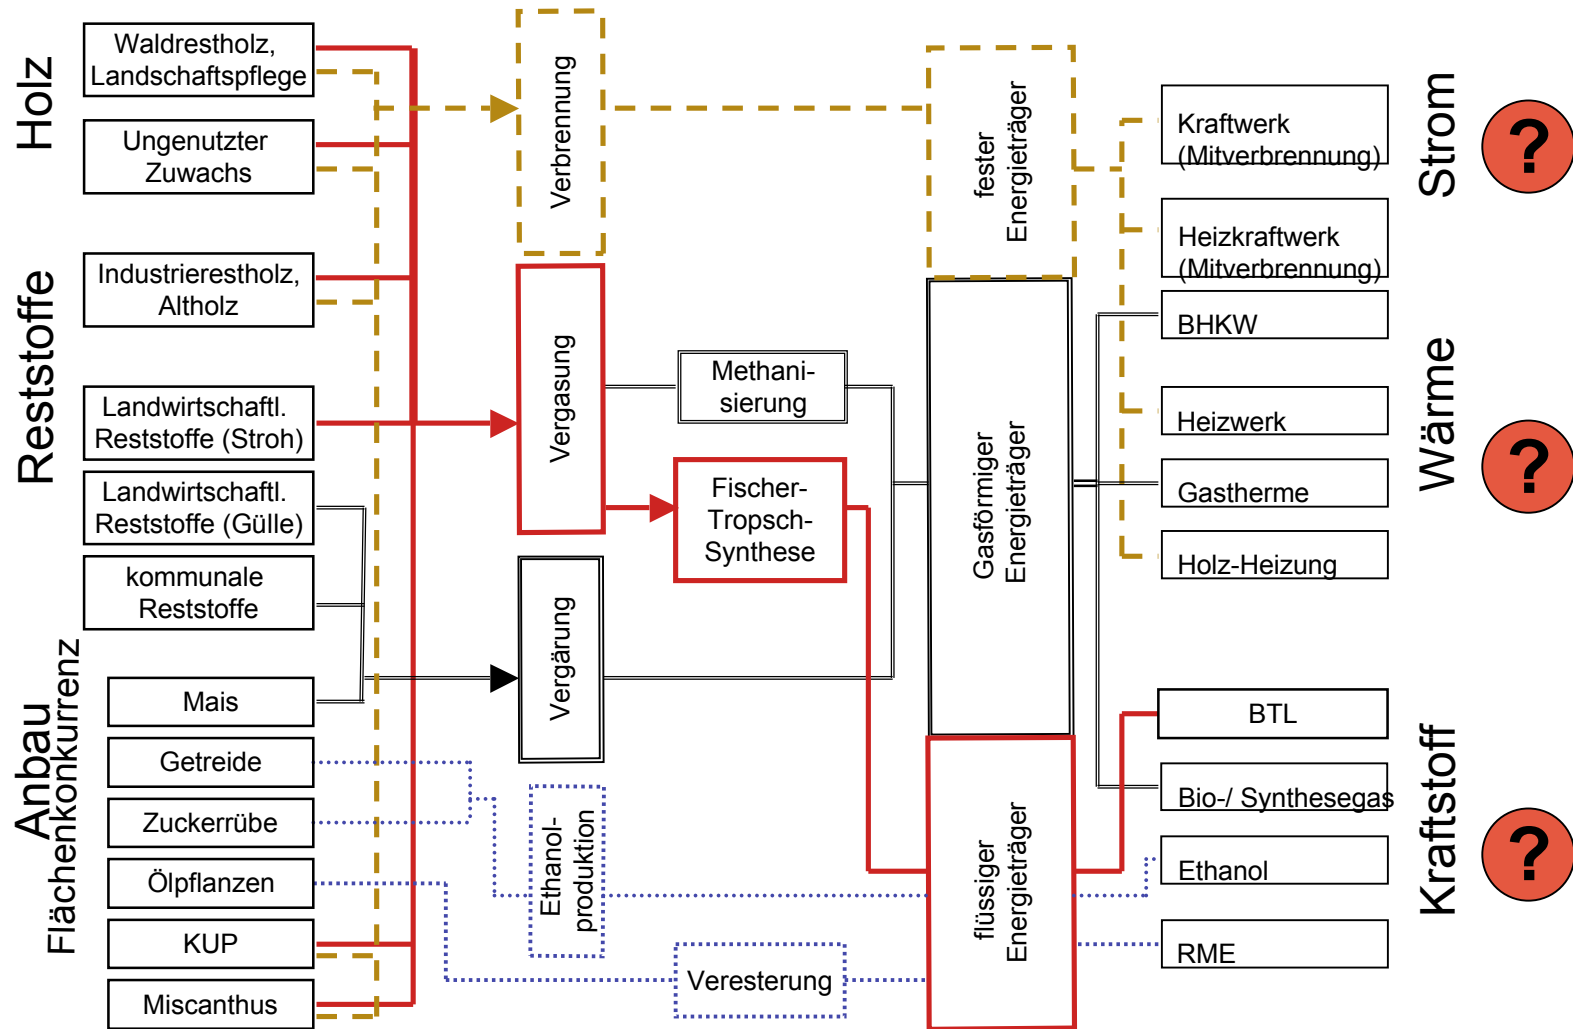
Holz

Waldrestholz, Landschaftspflege

Ungenutzter Zuwachs

Reststoffe

Industrierestholz, Altholz

Landwirtschaftl. Reststoffe (Stroh)

Landwirtschaftl. Reststoffe (Gülle)

kommunale Reststoffe

Anbau
Flächenkonkurrenz

Mais

Getreide

Zuckerrübe

Ölpflanzen

KUP

Miscanthus

Verbrennung

Vergasung

Vergärung

Ethanol-produktion

Methani-sierung

Fischer-Tropsch-Synthese

Veresterung

fester Energieträger

Gasförmiger Energieträger

flüssiger Energieträger

Kraftwerk (Mitverbrennung)

Heizkraftwerk (Mitverbrennung)

BHKW

Heizwerk

Gastherme

Holz-Heizung

BTL

Bio-/ Synthesegas

Ethanol

RME

Strom

?

Wärme

?

Kraftstoff

?